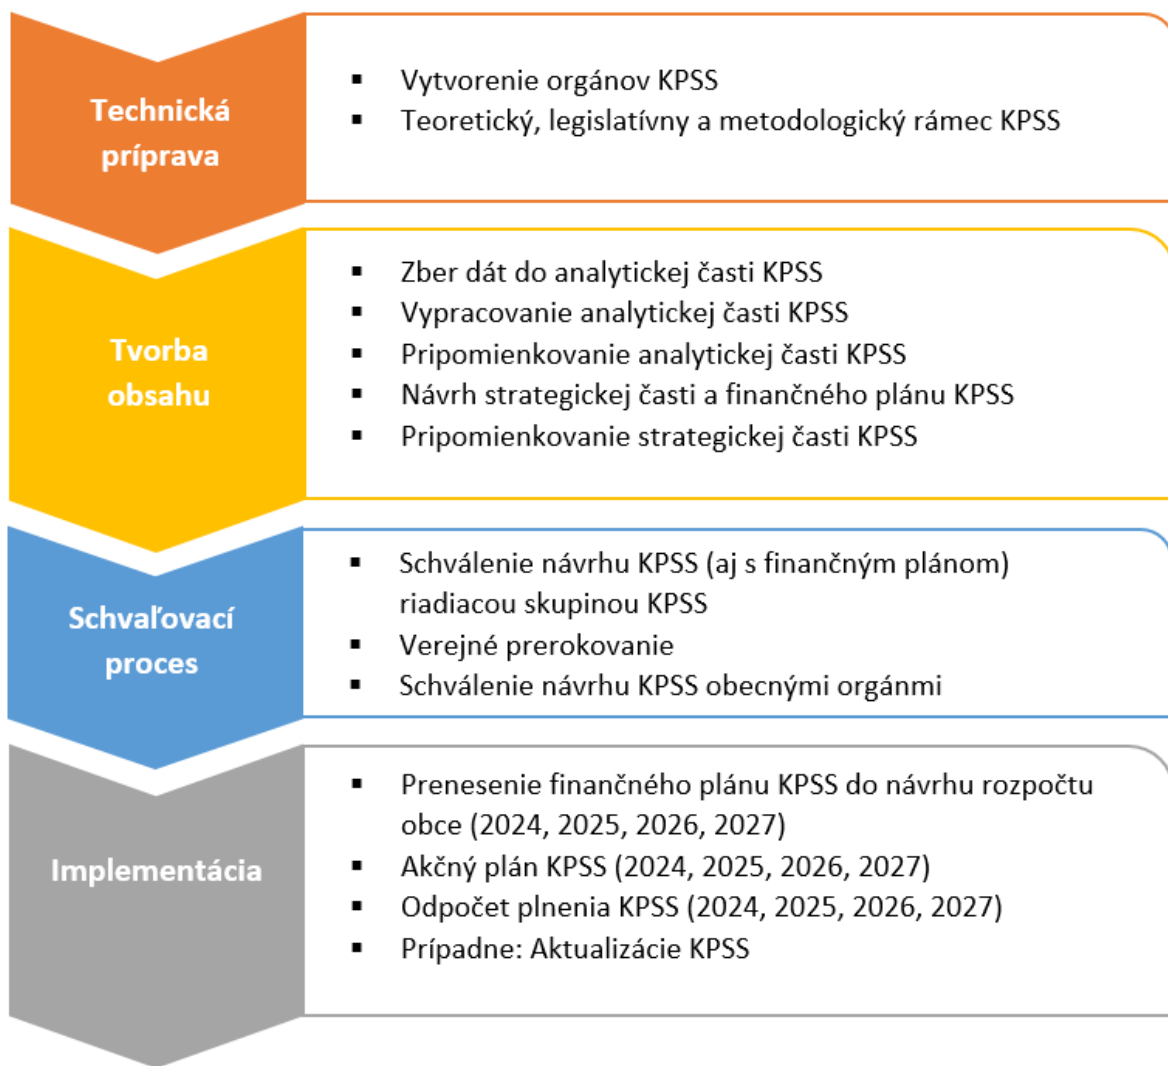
Technická príprava

- Vytvorenie orgánov KPSS
- Teoretický, legislatívny a metodologický rámec KPSS

Tvorba obsahu

- Zber dát do analytickej časti KPSS
- Vypracovanie analytickej časti KPSS
- Pripomienkovanie analytickej časti KPSS
- Návrh strategickej časti a finančného plánu KPSS
- Pripomienkovanie strategickej časti KPSS

Schvaľovací proces

- Schválenie návrhu KPSS (aj s finančným plánom) riadiacou skupinou KPSS
- Verejné prerokovanie
- Schválenie návrhu KPSS obecnými orgánmi

Implementácia

- Prenesenie finančného plánu KPSS do návrhu rozpočtu obce (2024, 2025, 2026, 2027)
- Akčný plán KPSS (2024, 2025, 2026, 2027)
- Odpočet plnenia KPSS (2024, 2025, 2026, 2027)
- Prípadne: Aktualizácie KPSS